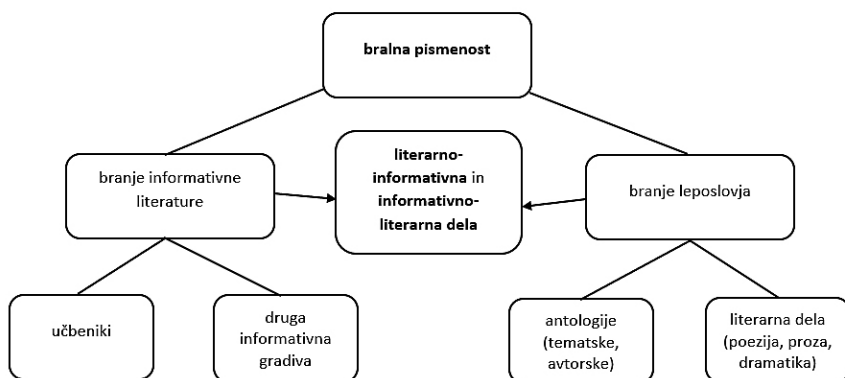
bralna pismenost

branje informativne literature

literarno-informativna in informativno-literarna dela

branje leposlovja

učbeniki

druga informativna gradiva

antologije (tematske, avtorske)

literarna dela (poezija, proza, dramatika)